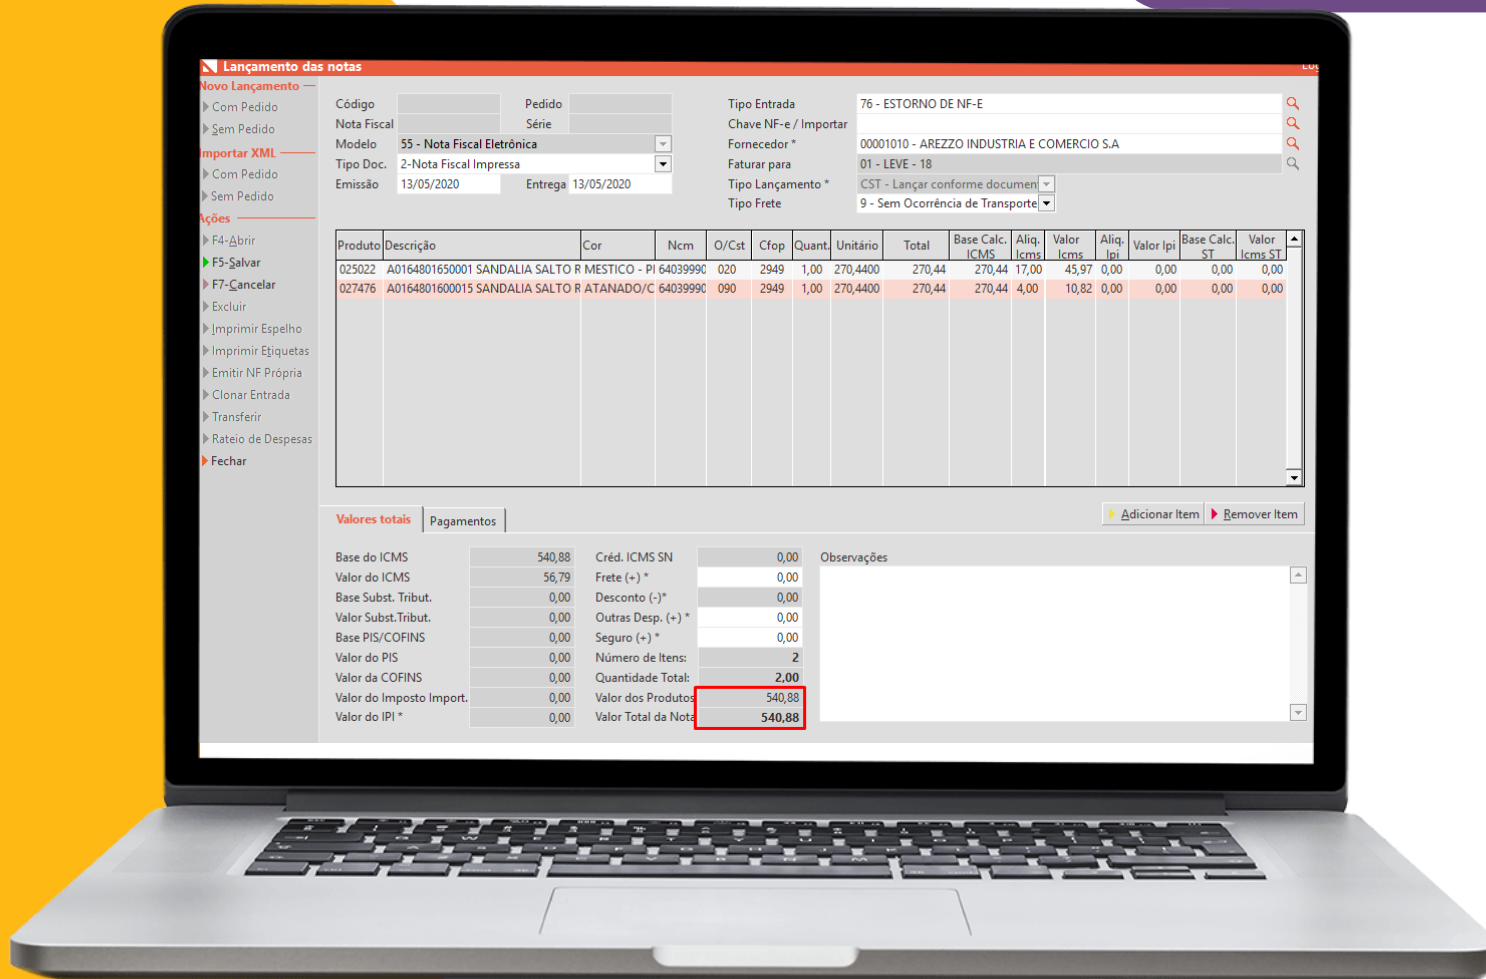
Lançamento das notas

Novo Lançamento
Com Pedido
Sem Pedido
Importar XML
Com Pedido
Sem Pedido
Ações
F4-Abrir
F5-Salvar
F7-Cancelar
Excluir
Imprimir Espelho
Imprimir Etiquetas
Emitir NF Própria
Clonar Entrada
Transferir
Rateio de Despesas
Fechar

Código
Pedido
Nota Fiscal
Série
Modelo 55 - Nota Fiscal Eletrônica
Tipo Doc. 2-Nota Fiscal Impressa
Emissão 13/05/2020
Entrega 13/05/2020

Tipo Entrada 76 - ESTORNO DE NF-E
Chave NF-e / Importar
Fornecedor * 00001010 - AREZZO INDUSTRIA E COMERCIO S.A
Faturar para 01 - LEVE - 18
Tipo Lançamento * CST - Lançar conforme documen
Tipo Frete 9 - Sem Ocorrência de Transporte

| Produto | Descrição | Cor | Ncm | O/Cst | Cfop | Quant. | Unitário | Total | Base Calc. ICMS | Aliq. Icms | Valor Icms | Aliq. Ipi | Valor Ipi | Base Calc. ST | Valor Icms ST |
|---|---|---|---|---|---|---|---|---|---|---|---|---|---|---|---|
| 025022 | A0164801650001 SANDALIA SALTO R | MESTICO - PI | 64039990 | 020 | 2949 | 1,00 | 270,4400 | 270,44 | 270,44 | 17,00 | 45,97 | 0,00 | 0,00 | 0,00 | 0,00 |
| 027476 | A0164801600015 SANDALIA SALTO R | ATANADO/C | 64039990 | 090 | 2949 | 1,00 | 270,4400 | 270,44 | 270,44 | 4,00 | 10,82 | 0,00 | 0,00 | 0,00 | 0,00 |

Valores totais
Pagamentos
Adicionar Item
Remover Item

Base do ICMS 540,88
Valor do ICMS 56,79
Base Subst. Tribut. 0,00
Valor Subst.Tribut. 0,00
Base PIS/COFINS 0,00
Valor do PIS 0,00
Valor da COFINS 0,00
Valor do Imposto Import. 0,00
Valor do IPI * 0,00

Créd. ICMS SN 0,00
Frete (+) * 0,00
Desconto (-)* 0,00
Outras Desp. (+) * 0,00
Seguro (+) * 0,00
Número de Itens: 2
Quantidade Total: 2,00
Valor dos Produtos 540,88
Valor Total da Nota 540,88

Observações